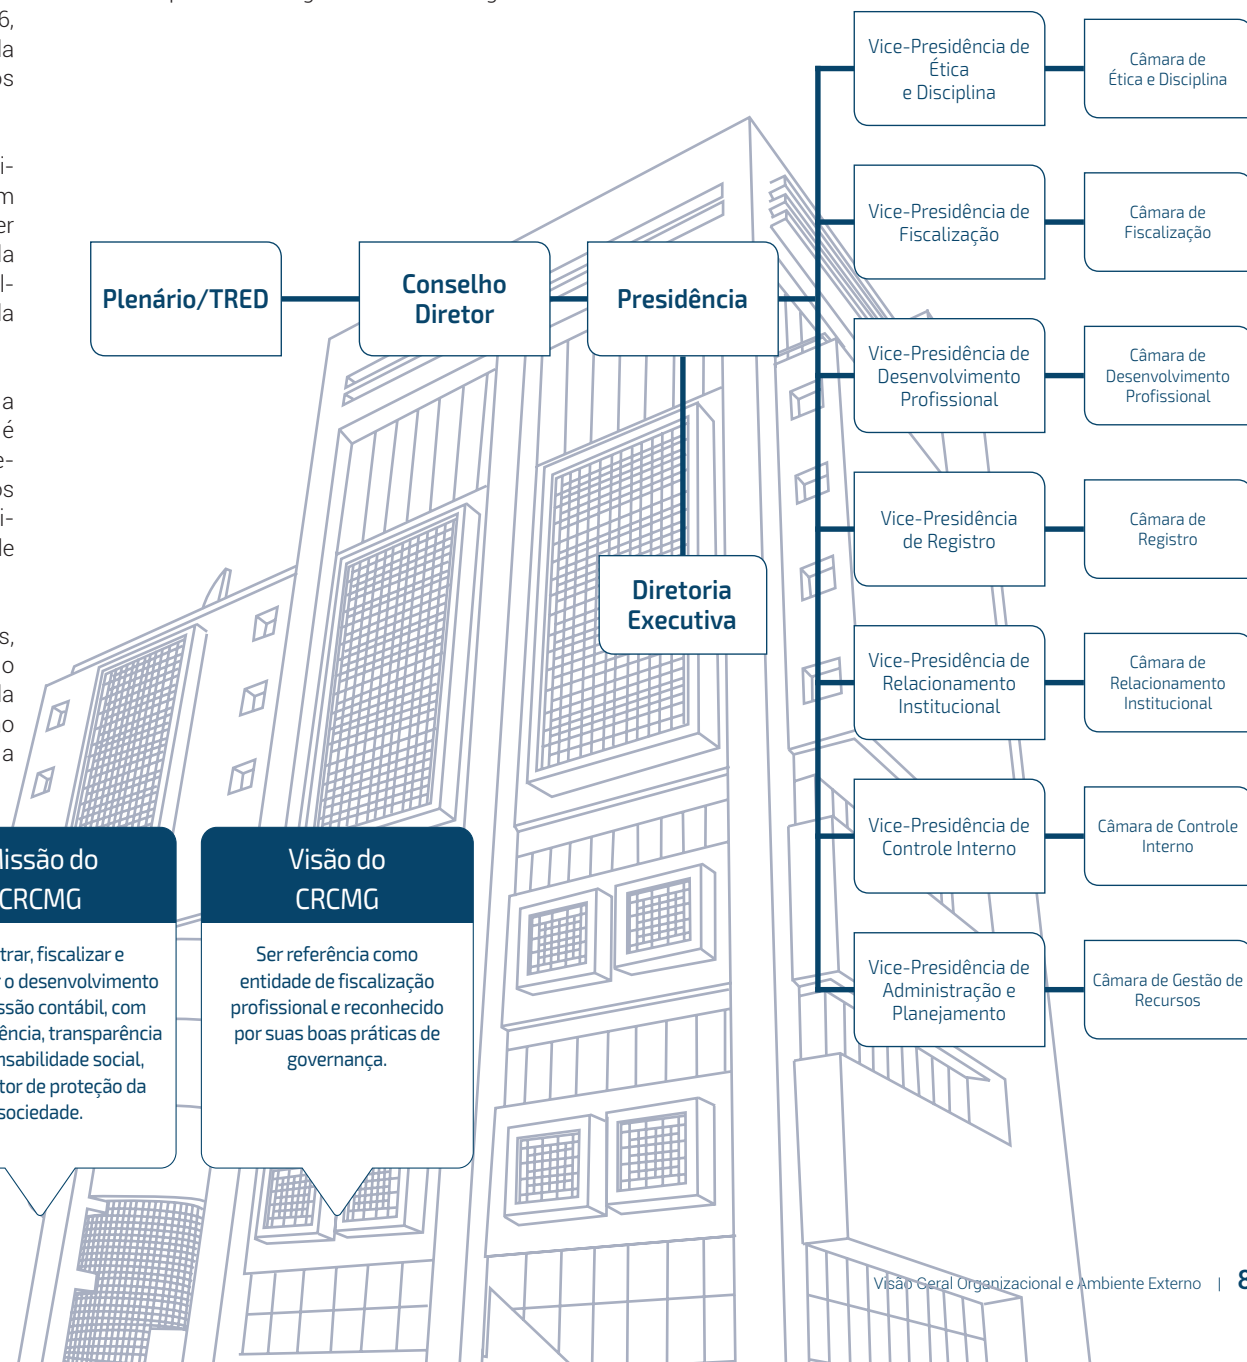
6,
la
os

i-
m
er
la
l-
la

a
é
e-
os
i-
le

s,
o
la
o
a

Plenário/TRED

Conselho Diretor

Presidência

Diretoria Executiva

Vice-Presidência de Ética e Disciplina

Câmara de Ética e Disciplina

Vice-Presidência de Fiscalização

Câmara de Fiscalização

Vice-Presidência de Desenvolvimento Profissional

Câmara de Desenvolvimento Profissional

Vice-Presidência de Registro

Câmara de Registro

Vice-Presidência de Relacionamento Institucional

Câmara de Relacionamento Institucional

Vice-Presidência de Controle Interno

Câmara de Controle Interno

Vice-Presidência de Administração e Planejamento

Câmara de Gestão de Recursos

lissão do CRCMG

trar, fiscalizar e o desenvolvimento ssão contábil, com ência, transparência nsabilidade social, tor de proteção da sociedade.

Visão do CRCMG

Ser referência como entidade de fiscalização profissional e reconhecido por suas boas práticas de governança.

Visão Geral Organizacional e Ambiente Externo | 8